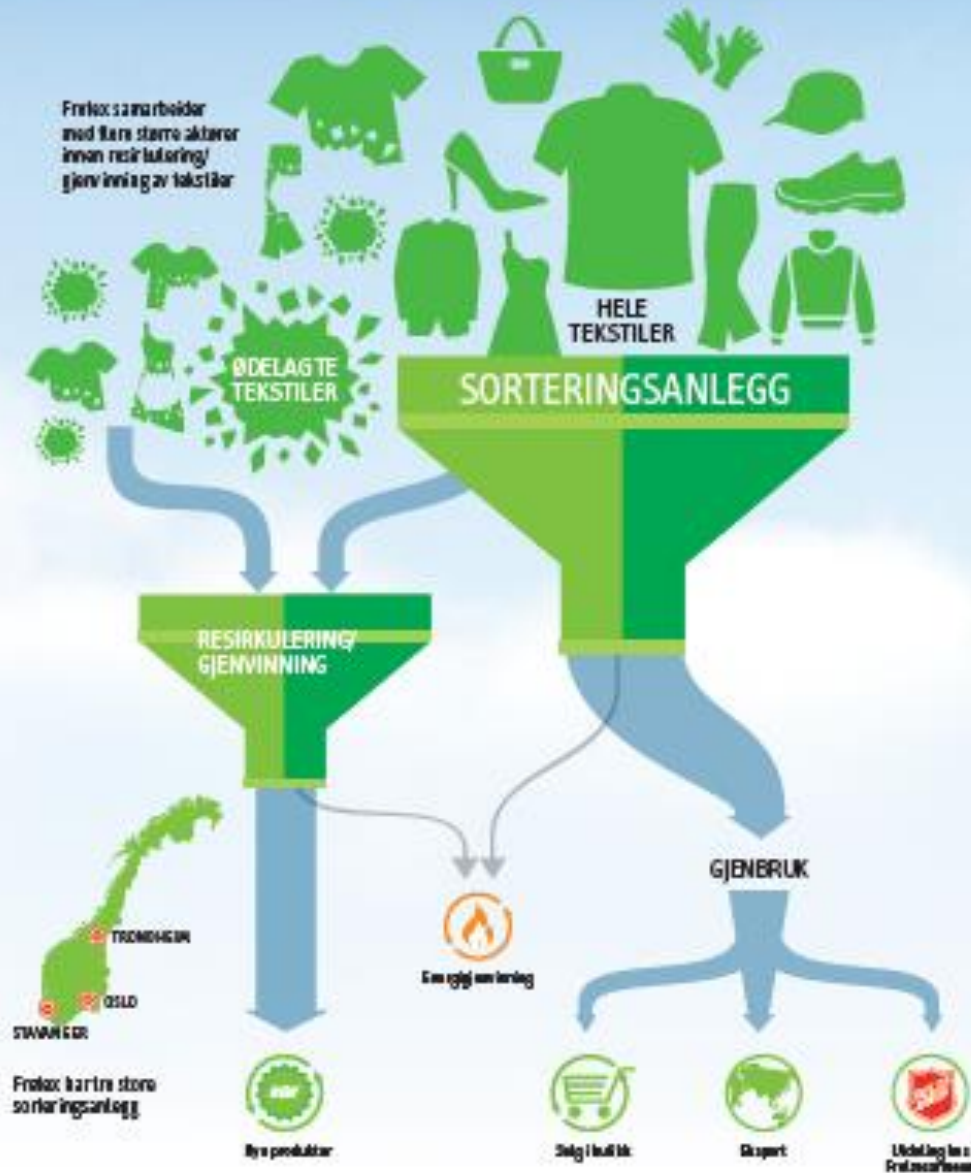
Fretex samarbeider med flere større aktører innen resirkulering/ gjenvinning av tekstiler

ØDELAGTE TEKSTILER

HELE TEKSTILER

SORTERINGSANLEGG

RESIRKULERING/ GJENVINNING

TRONDHEIM

OSLO

STAVANGER

Fretex har tre store sorteringsanlegg

Energigjenvinning

GJENBRUK

Nye produkter

Salg i butikk

Eksport

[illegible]